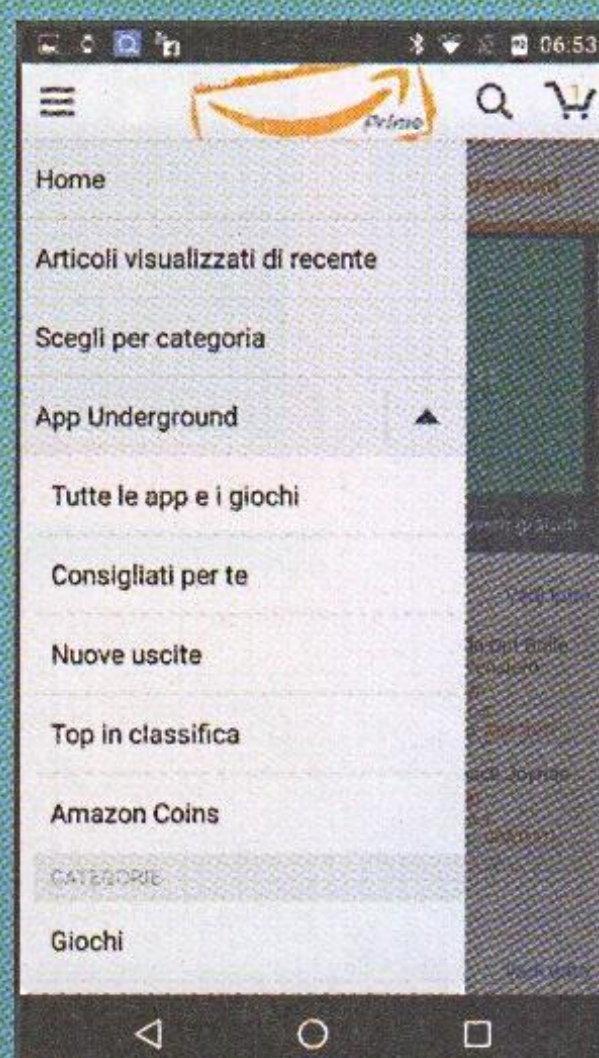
06:53

Prime

1

Home

Articoli visualizzati di recente

Scegli per categoria

App Underground

Tutte le app e i giochi

Consigliati per te

Nuove uscite

Top in classifica

Amazon Coins

CATEGORIE

Giochi